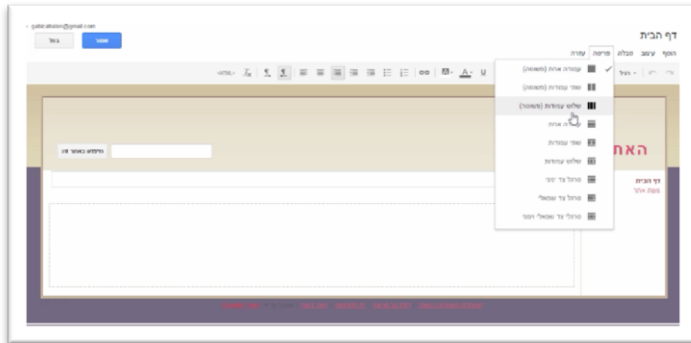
דף הבית

הוסף עיצוב טבלה פריסה עזרה

שמור בטל

עמודה אחת (פשוטה)
שתי עמודות (פשוטה)
שלוש עמודות (פשוטה)
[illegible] אחת
שתי עמודות
שלוש עמודות
סרגל צד ימני
סרגל צד שמאלי
סרגל צד שמאלי וימני

האת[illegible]

דף הבית

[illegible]

חיפוש באתר זה

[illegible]